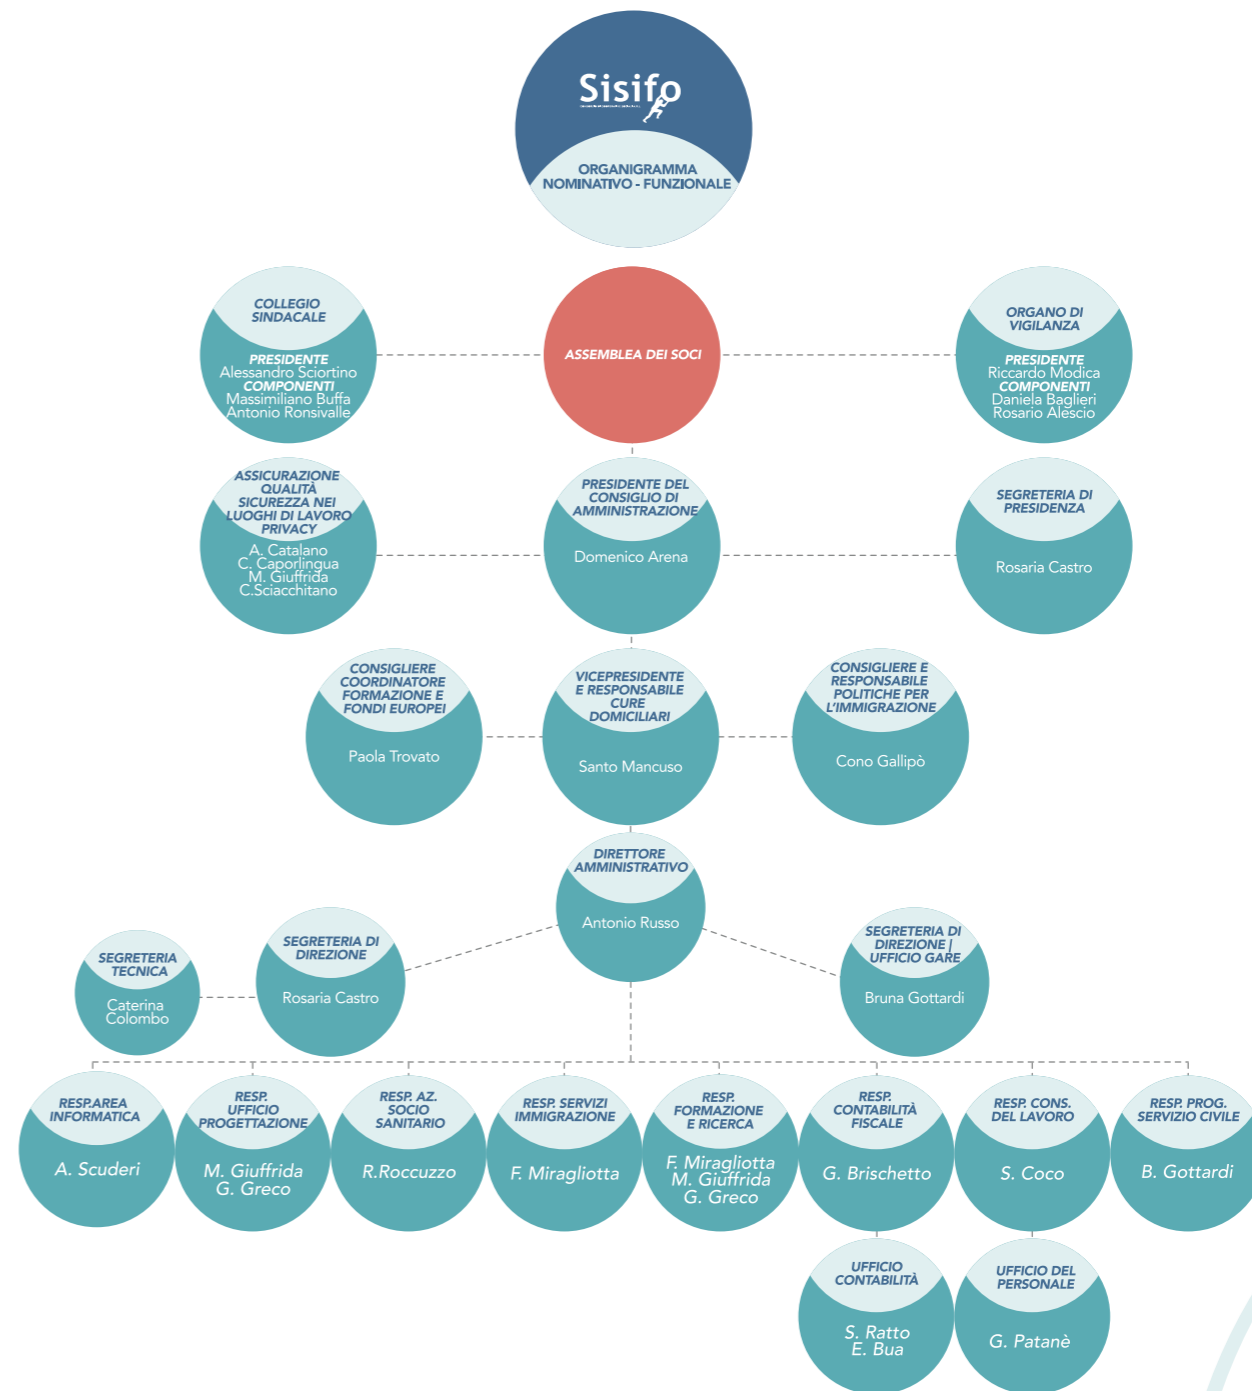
Sisifo

ORGANIGRAMMA NOMINATIVO - FUNZIONALE

COLLEGIO SINDACALE
PRESIDENTE
Alessandro Sciortino
COMPONENTI
Massimiliano Buffa
Antonio Ronsivalle

ASSEMBLEA DEI SOCI

ORGANO DI VIGILANZA
PRESIDENTE
Riccardo Modica
COMPONENTI
Daniela Baglieri
Rosario Alescio

ASSICURAZIONE QUALITÀ SICUREZZA NEI LUOGHI DI LAVORO PRIVACY
A. Catalano
C. Caporlingua
M. Giuffrida
C.Sciacchitano

PRESIDENTE DEL CONSIGLIO DI AMMINISTRAZIONE
Domenico Arena

SEGRETERIA DI PRESIDENZA
Rosaria Castro

CONSIGLIERE COORDINATORE FORMAZIONE E FONDI EUROPEI
Paola Trovato

VICEPRESIDENTE E RESPONSABILE CURE DOMICILIARI
Santo Mancuso

CONSIGLIERE E RESPONSABILE POLITICHE PER L'IMMIGRAZIONE
Cono Gallipò

DIRETTORE AMMINISTRATIVO
Antonio Russo

SEGRETERIA TECNICA
Caterina Colombo

SEGRETERIA DI DIREZIONE
Rosaria Castro

SEGRETERIA DI DIREZIONE | UFFICIO GARE
Bruna Gottardi

RESP.AREA INFORMATICA
A. Scuderi

RESP. UFFICIO PROGETTAZIONE
M. Giuffrida
G. Greco

RESP. AZ. SOCIO SANITARIO
R.Roccuzzo

RESP. SERVIZI IMMIGRAZIONE
F. Miragliotta

RESP. FORMAZIONE E RICERCA
F. Miragliotta
M. Giuffrida
G. Greco

RESP. CONTABILITÀ FISCALE
G. Brischetto

RESP. CONS. DEL LAVORO
S. Coco

RESP. PROG. SERVIZIO CIVILE
B. Gottardi

UFFICIO CONTABILITÀ
S. Ratto
E. Bua

UFFICIO DEL PERSONALE
G. Patanè